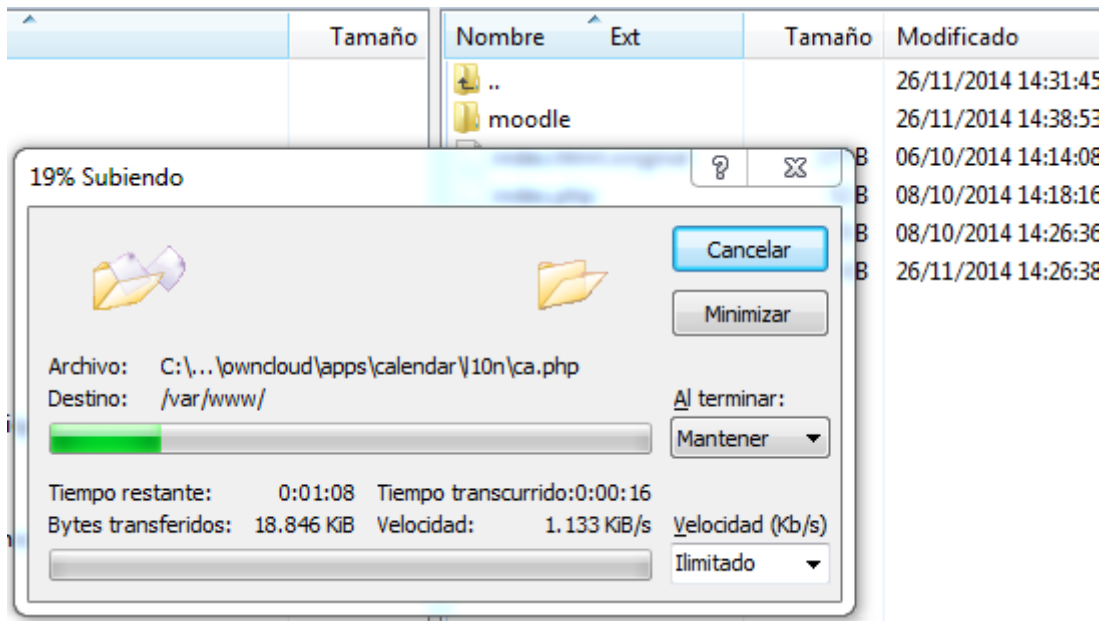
Tamaño

Nombre Ext Tamaño Modificado

.. 26/11/2014 14:31:45
moodle 26/11/2014 14:38:53
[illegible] B 06/10/2014 14:14:08
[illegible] B 08/10/2014 14:18:16
B 08/10/2014 14:26:36
B 26/11/2014 14:26:38

19% Subiendo

?

Cancelar

Minimizar

Archivo: C:\...\owncloud\apps\calendar\l10n\ca.php
Destino: /var/www/

Al terminar:
Mantener

Tiempo restante: 0:01:08 Tiempo transcurrido:0:00:16
Bytes transferidos: 18.846 KiB Velocidad: 1.133 KiB/s

Velocidad (Kb/s)
Ilimitado